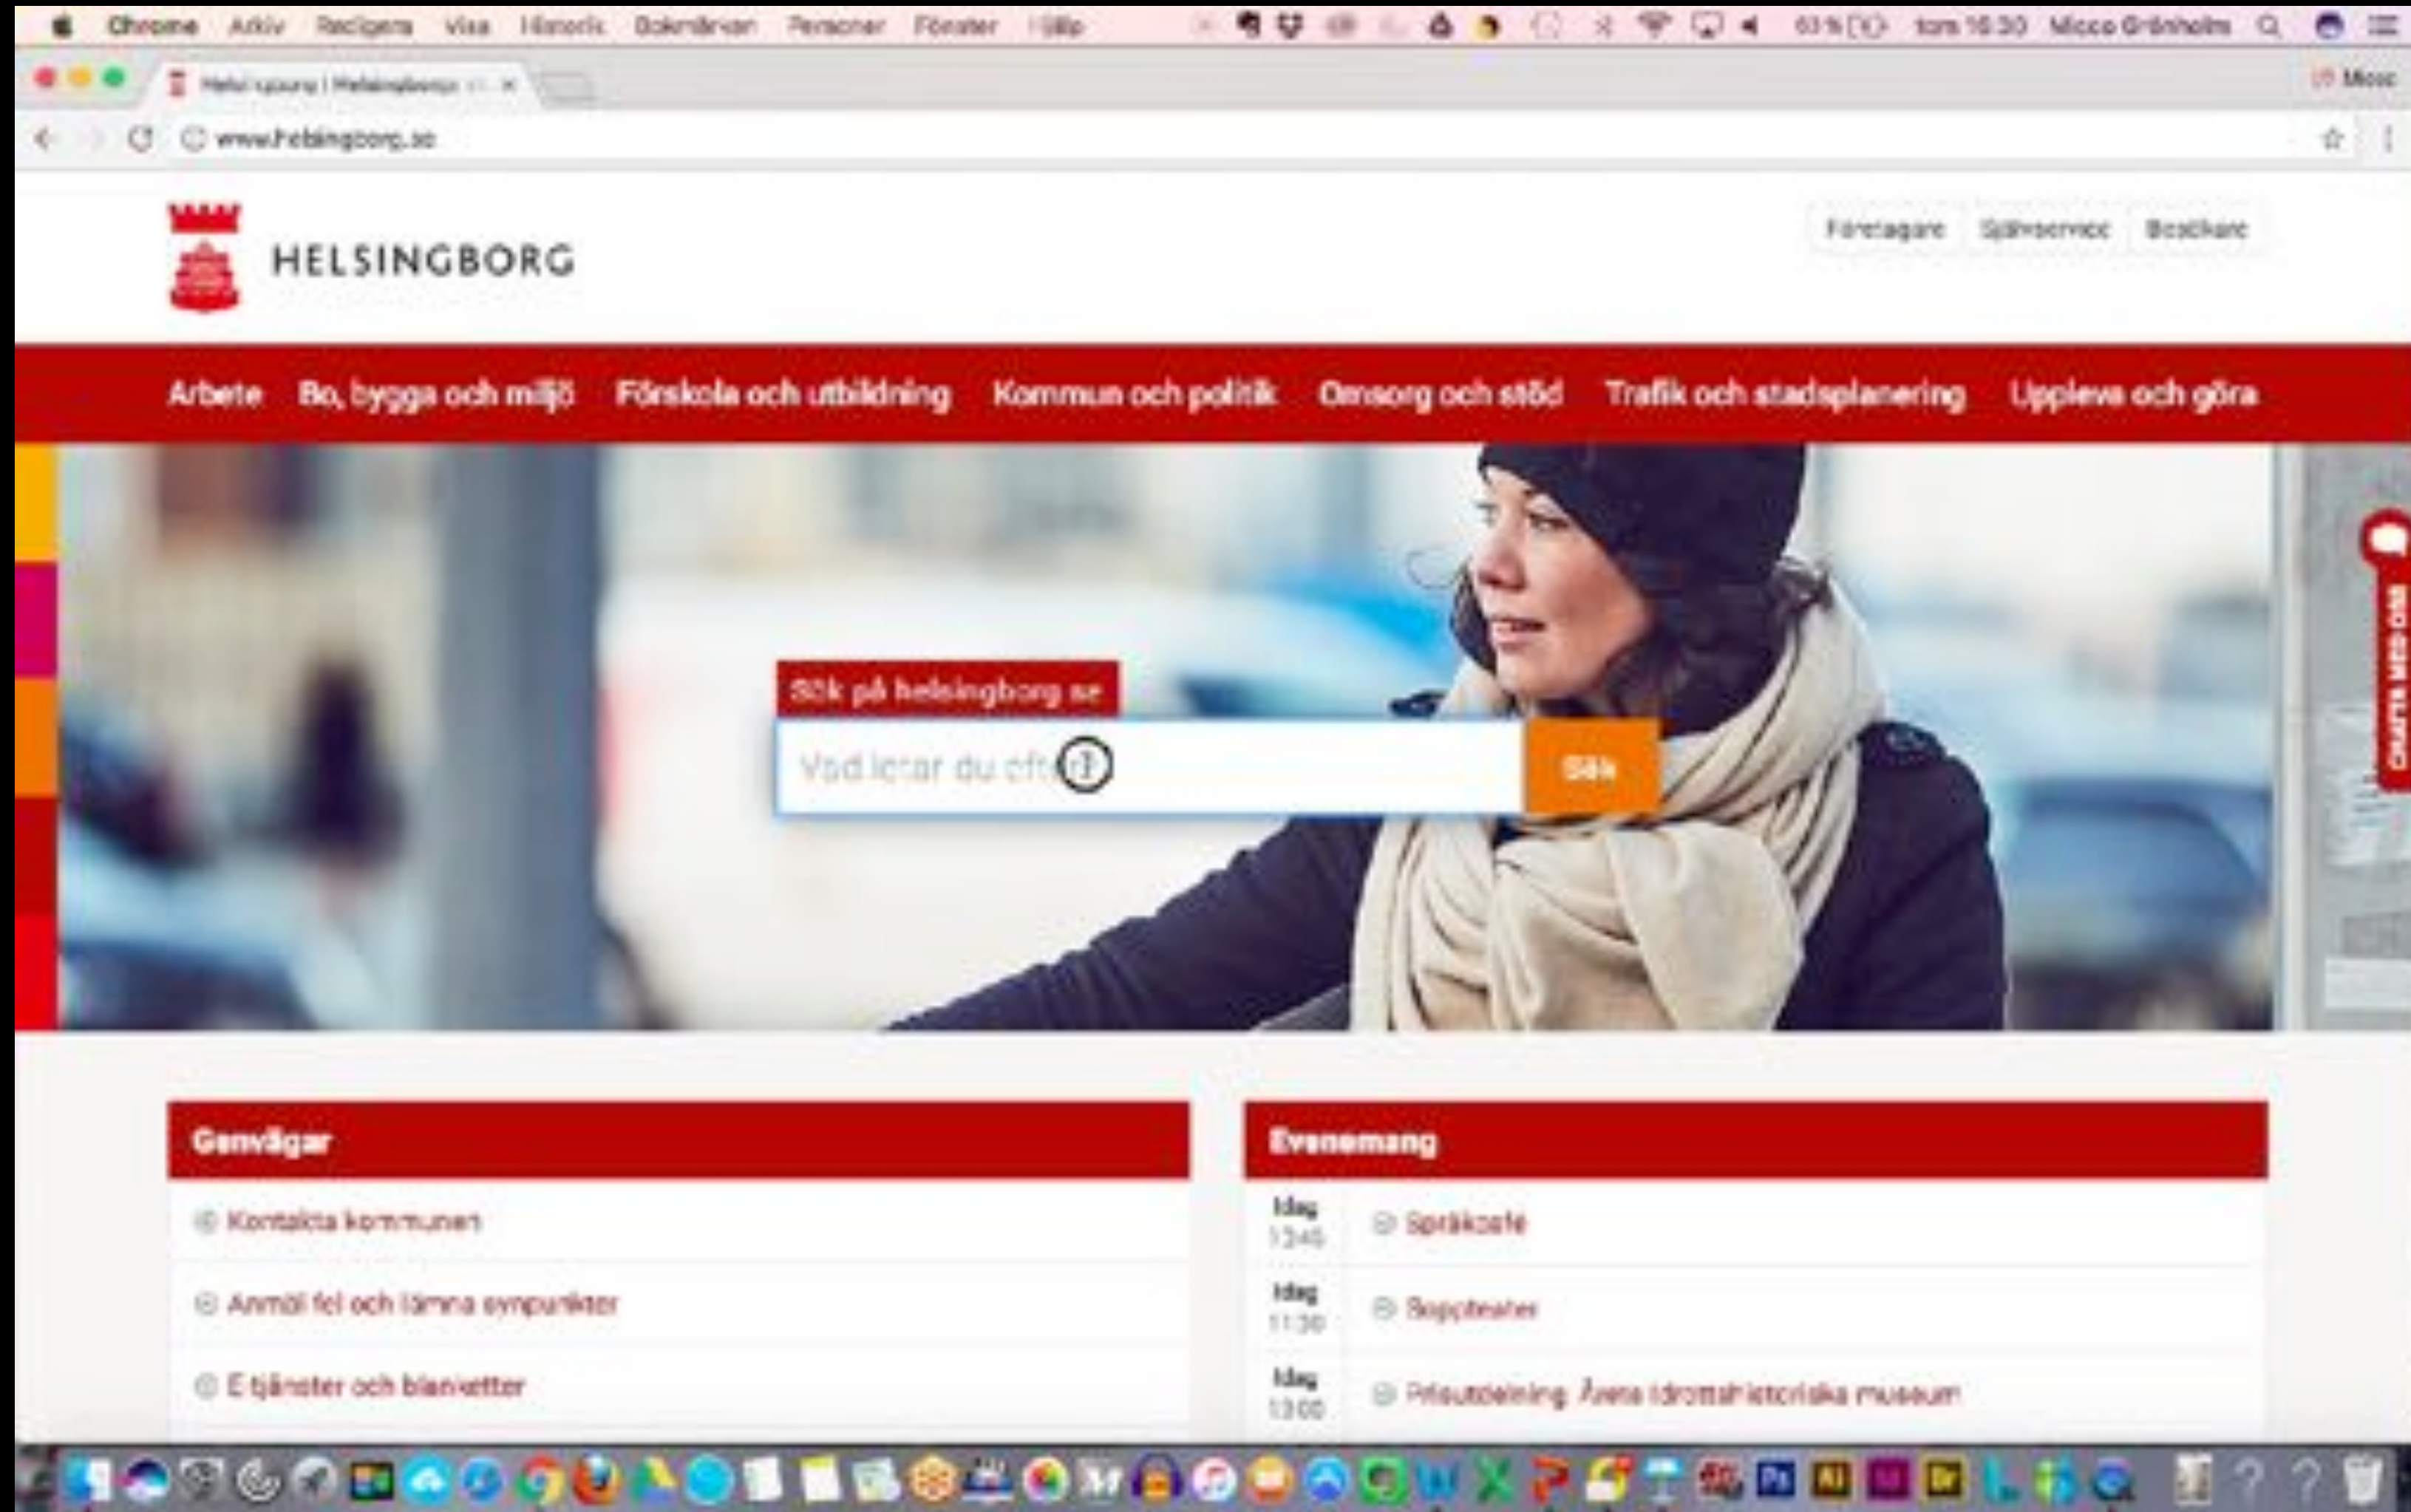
Chrome Arkiv Redigera Visa Historik Bokmärken Personer Fönster Hjälp

63 % tors 16:30 Micco Grönholm

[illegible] | Helsingborg

www.helsingborg.se

HELSINGBORG

Företagare Självservice Besökare

Arbete Bo, bygga och miljö Förskola och utbildning Kommun och politik Omsorg och stöd Trafik och stadsplanering Uppleva och göra

Sök på helsingborg.se

Vad letar du efter?

Sök

CHATTA MED OSS

Genvägar

Kontakta kommunen

Anmäl fel och lämna synpunkter

E-tjänster och blanketter

Evenemang

Idag 13:45 Språkcafe

Idag 11:30 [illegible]

Idag 13:00 Prisutdelning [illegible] idrottshistoriska museum